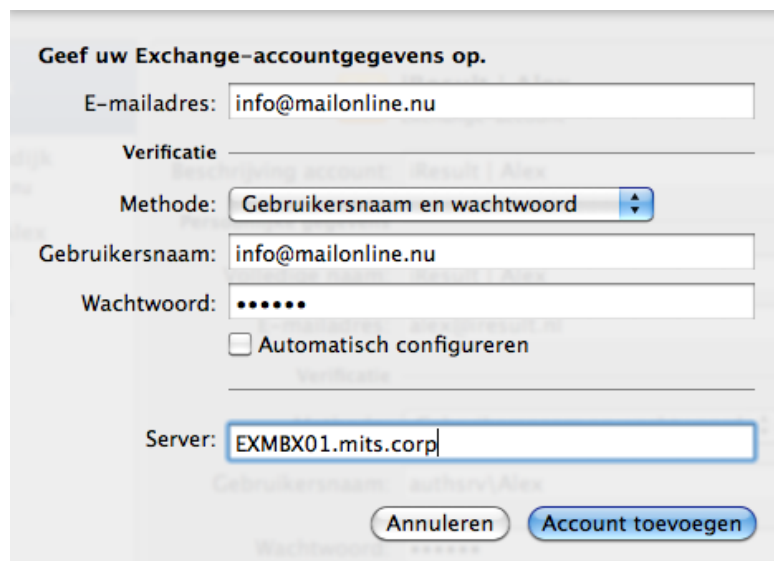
Geef uw Exchange-accountgegevens op.

E-mailadres: info@mailonline.nu

Verificatie

Methode: Gebruikersnaam en wachtwoord

Gebruikersnaam: info@mailonline.nu

Wachtwoord: ••••••

Automatisch configureren

Server: EXMBX01.mits.corp

Annuleren

Account toevoegen